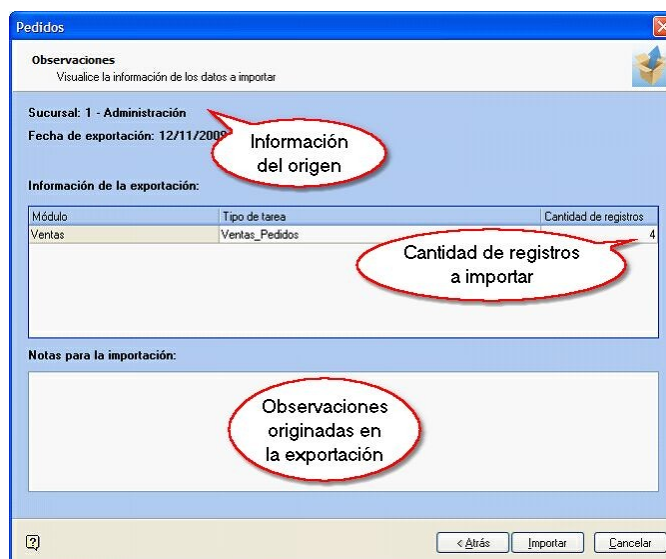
Pedidos

Observaciones
Visualice la información de los datos a importar

Sucursal: 1 - Administración

Fecha de exportación: 12/11/200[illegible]

Información del origen

Información de la exportación:

| Módulo | Tipo de tarea | Cantidad de registros |
|---|---|---|
| Ventas | Ventas_Pedidos | 4 |

Cantidad de registros a importar

Notas para la importación:

Observaciones originadas en la exportación

< Atrás
Importar
Cancelar